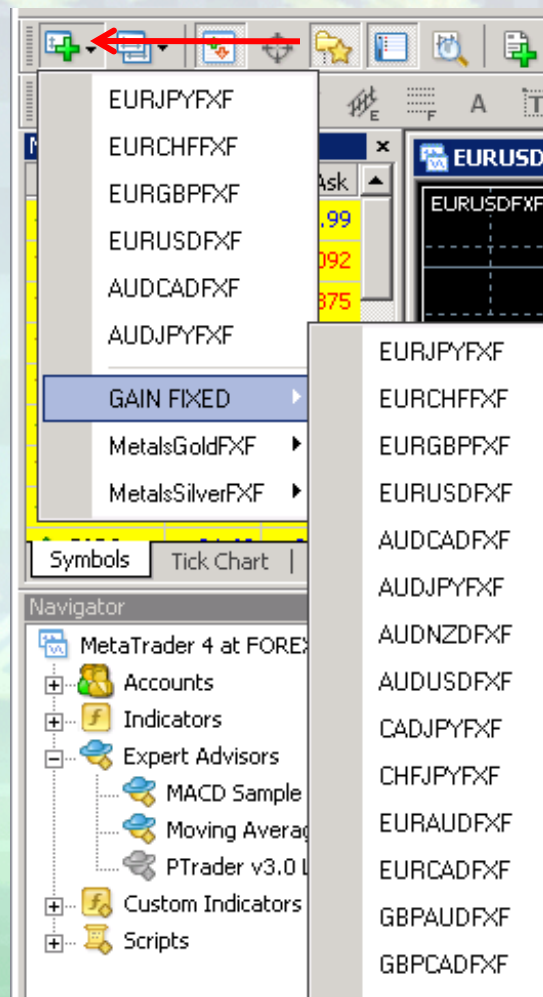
EURJPYFXF
EURCHFFXF
EURGBPFXF
EURUSDFXF
AUDCADFXF
AUDJPYFXF
GAIN FIXED
MetalsGoldFXF
MetalsSilverFXF

Ask
.99
092
875

EURUSD
EURUSDFXF

EURJPYFXF
EURCHFFXF
EURGBPFXF
EURUSDFXF
AUDCADFXF
AUDJPYFXF
AUDNZDFXF
AUDUSDFXF
CADJPYFXF
CHFJPYFXF
EURAUDFXF
EURCADFXF
GBPAUDFXF
GBPCADFXF

Symbols | Tick Chart |

Navigator
MetaTrader 4 at FOREX
Accounts
Indicators
Expert Advisors
MACD Sample
Moving Averag
PTrader v3.0 L
Custom Indicators
Scripts